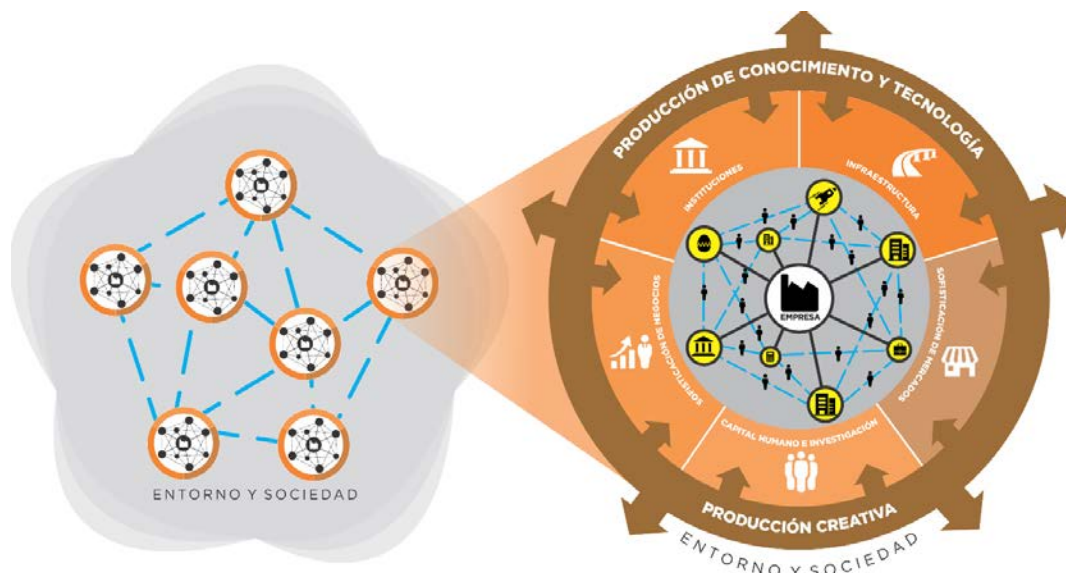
ENTORNO Y SOCIEDAD

PRODUCCIÓN DE CONOCIMIENTO Y TECNOLOGÍA

INSTITUCIONES

INFRAESTRUCTURA

SOFISTICACIÓN DE MERCADOS

CAPITAL HUMANO E INVESTIGACIÓN

SOFISTICACIÓN DE NEGOCIOS

EMPRESA

PRODUCCIÓN CREATIVA

ENTORNO Y SOCIEDAD